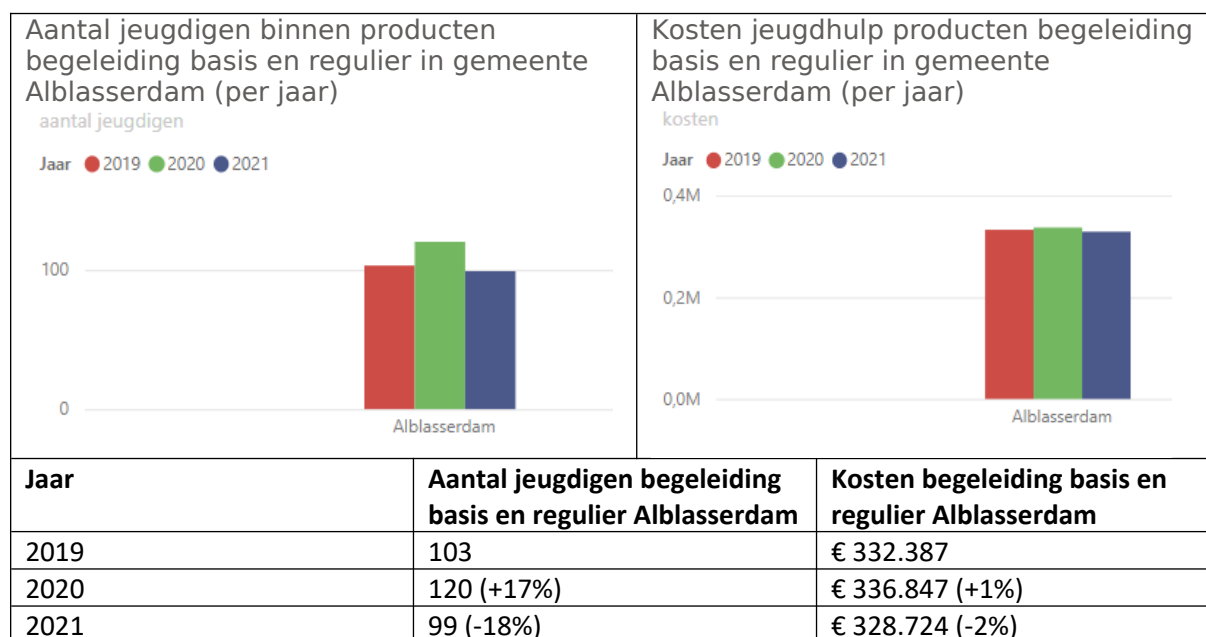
Aantal jeugdigen binnen producten begeleiding basis en regulier in gemeente Alblasserdam (per jaar)

aantal jeugdigen

Jaar 2019 2020 2021

100

0

Alblasserdam

Kosten jeugdhulp producten begeleiding basis en regulier in gemeente Alblasserdam (per jaar)

kosten

Jaar 2019 2020 2021

0,4M

0,2M

0,0M

Alblasserdam

| Jaar | Aantal jeugdigen begeleiding basis en regulier Alblasserdam | Kosten begeleiding basis en regulier Alblasserdam |
|---|---|---|
| 2019 | 103 | € 332.387 |
| 2020 | 120 (+17%) | € 336.847 (+1%) |
| 2021 | 99 (-18%) | € 328.724 (-2%) |